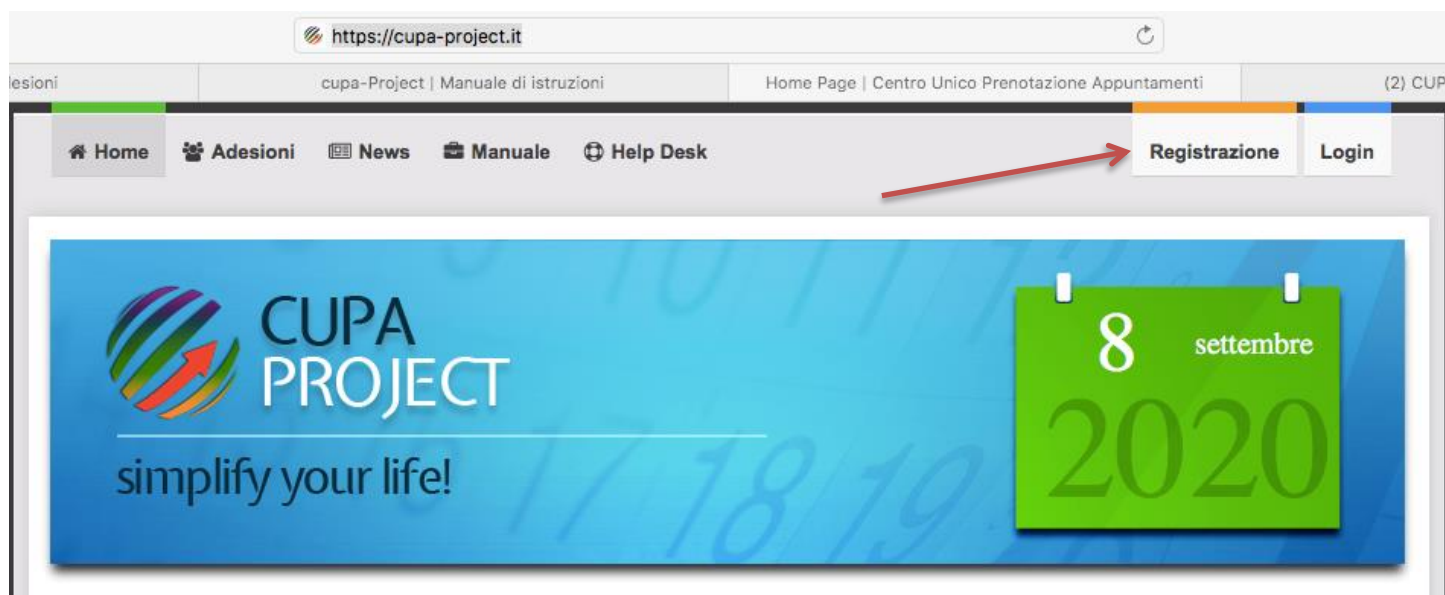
https://cupa-project.it

lesioni | cupa-Project | Manuale di istruzioni | Home Page | Centro Unico Prenotazione Appuntamenti | (2) CUP

Home Adesioni News Manuale Help Desk Registrazione Login

CUPA PROJECT

simplify your life!

8 settembre 2020